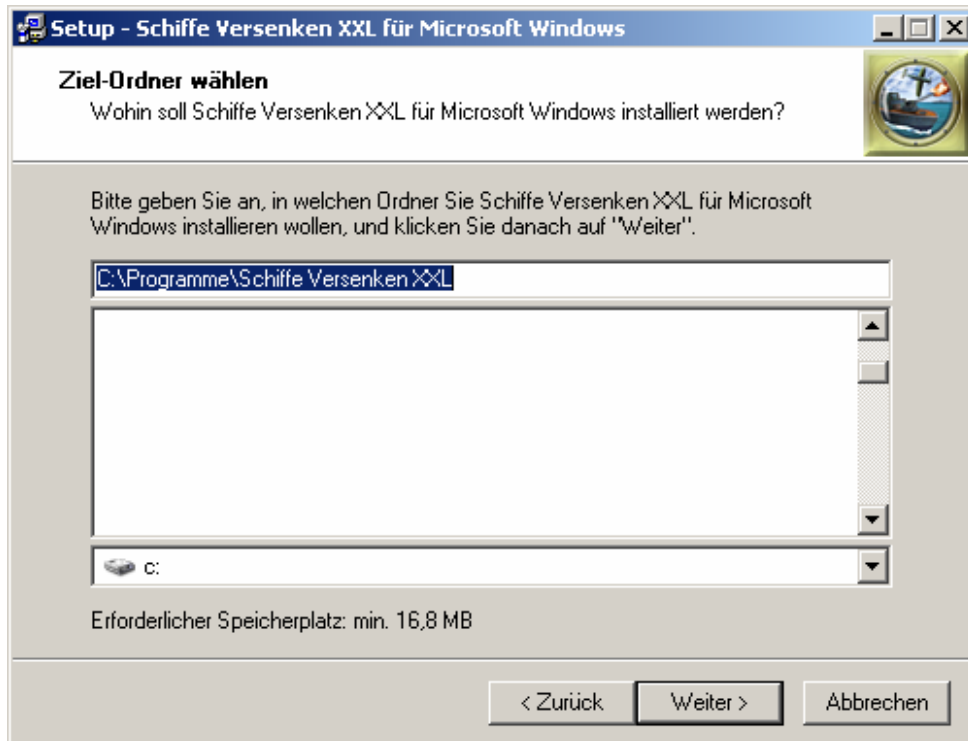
Setup - Schiffe Versenken XXL für Microsoft Windows

Ziel-Ordner wählen
Wohin soll Schiffe Versenken XXL für Microsoft Windows installiert werden?

Bitte geben Sie an, in welchen Ordner Sie Schiffe Versenken XXL für Microsoft Windows installieren wollen, und klicken Sie danach auf "Weiter".

C:\Programme\Schiffe Versenken XXL

c:

Erforderlicher Speicherplatz: min. 16,8 MB

< Zurück
Weiter >
Abbrechen